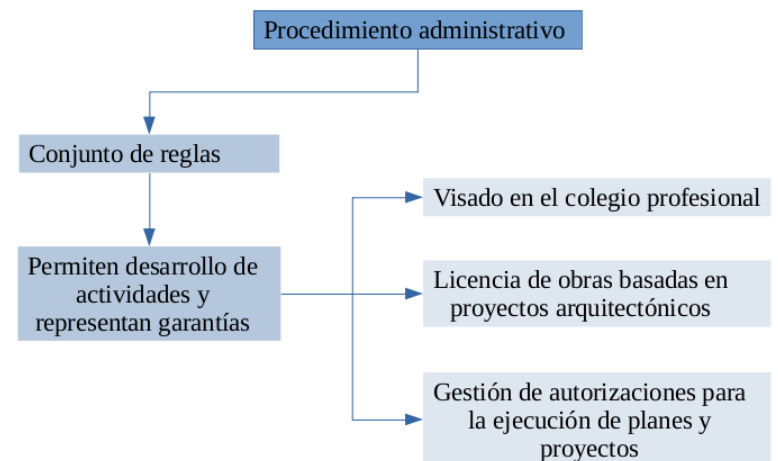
Procedimiento administrativo

Conjunto de reglas

Permiten desarrollo de actividades y representan garantías

Visado en el colegio profesional

Licencia de obras basadas en proyectos arquitectónicos

Gestión de autorizaciones para la ejecución de planes y proyectos